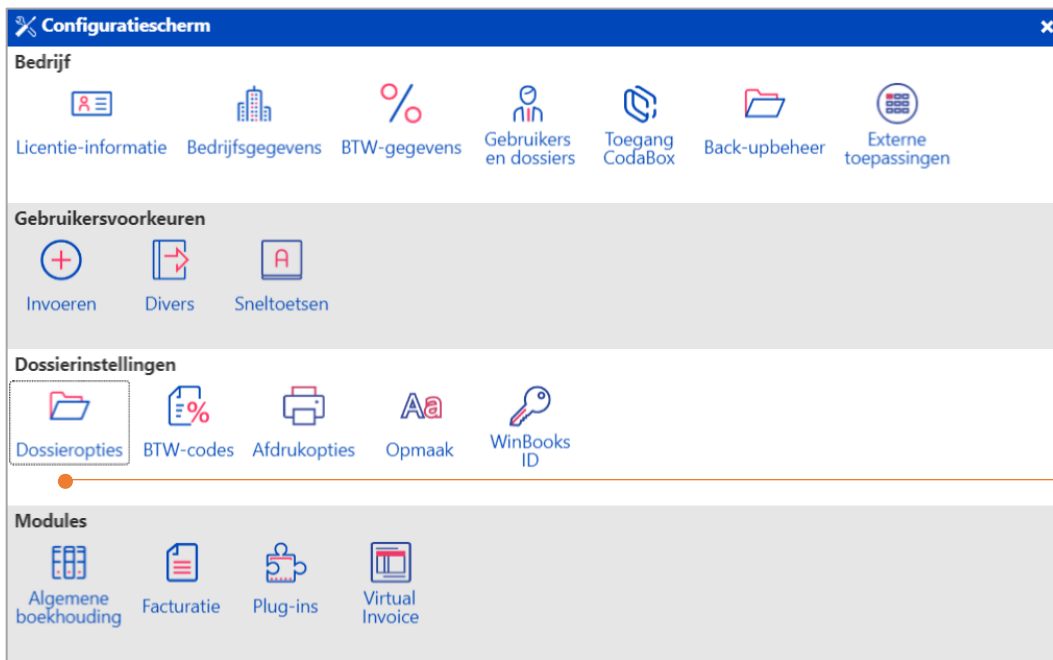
Configuratiescherm
×

Bedrijf

Licentie-informatie
Bedrijfsgegevens
BTW-gegevens
Gebruikers en dossiers
Toegang CodaBox
Back-upbeheer
Externe toepassingen

Gebruikersvoorkeuren

Invoeren
Divers
Sneltoetsen

Dossierinstellingen

Dossieropties
BTW-codes
Afdrukopties
Opmaak
WinBooks ID

Modules

Algemene boekhouding
Facturatie
Plug-ins
Virtual Invoice